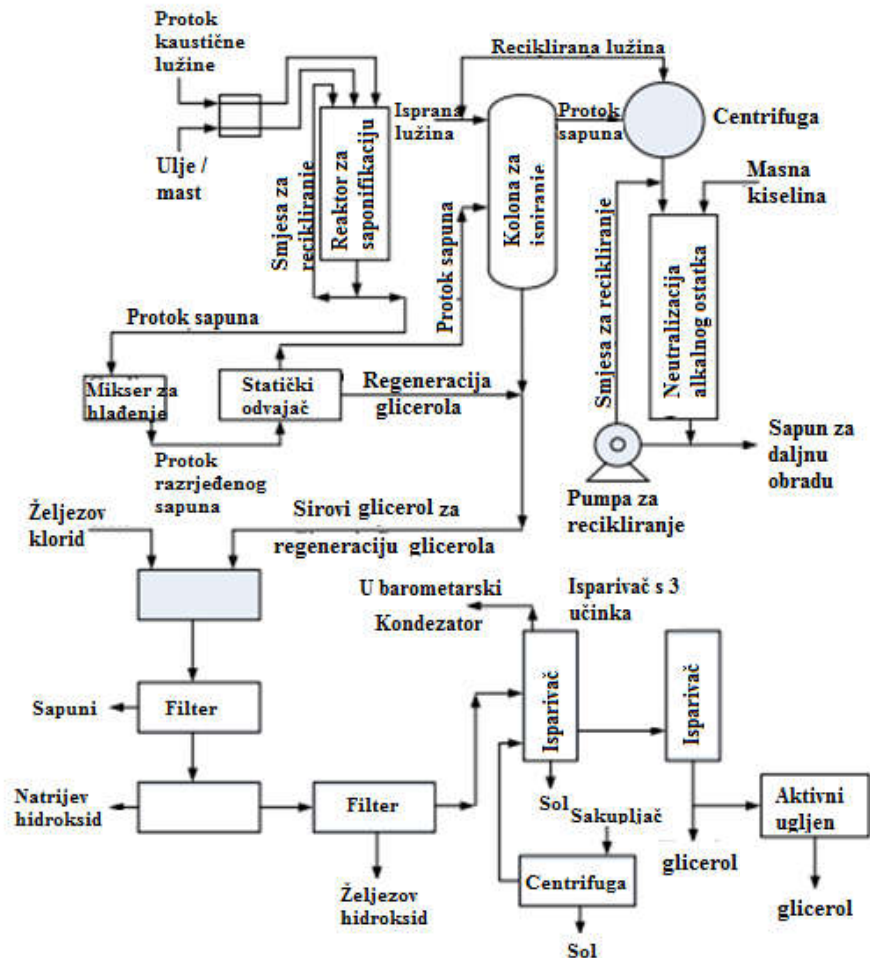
Protok kaustične lužine

Ulje / mast

Reaktor za saponifikaciju

Smjesa za recikliranje

Reciklirana lužina

Isprana lužina

Protok sapuna

Centrifuga

Kolona za isniranje

Protok sapuna

Masna kiselina

Smjesa za recikliranje

Neutralizacija alkalnog ostatka

Protok sapuna

Mikser za hlađenje

Statički odvajač

Regeneracija glicerola

Protok razrjeđenog sapuna

Sapun za daljnu obradu

Pumpa za recikliranje

Sirovi glicerol za regeneraciju glicerola

Željezov klorid

U barometarski Kondezator

Isparivač s 3 učinka

Sapuni

Filter

Isparivač

Isparivač

Natrijev hidroksid

Filter

Sol

Sakupljač

Aktivni ugljen

glicerol

Željezov hidroksid

Centrifuga

glicerol

Sol